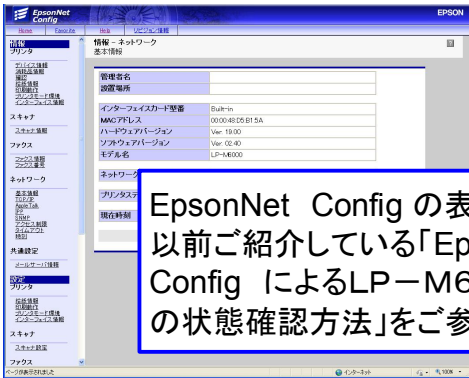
EpsonNet Config

EPSON

Home Favorite Help バージョン情報

情報
プリンタ
デバイス情報
消耗品情報
確認
設定情報
印刷統計
プリンタモード情報
インターフェイス情報
スキャナ
スキャナ情報
ファクス
ファクス情報
ファクス着信
ネットワーク
基本情報
TCP/IP
AppleTalk
MS
SNMP
アクセス制限
タイムアウト
統計
共通設定
メールサーバ情報
設定
プリンタ
給紙情報
印刷統計
プリンタモード情報
インターフェイス情報
スキャナ
スキャナ設定
ファクス

情報 - ネットワーク
基本情報

| 管理者名 | |
|---|---|
| 設置場所 | |

| インターフェイスカード型番 | Built-in |
|---|---|
| MACアドレス | 00:00:48:D5:B1:5A |
| ハードウェアバージョン | Ver. 19.00 |
| ソフトウェアバージョン | Ver. 02.40 |
| モデル名 | LP-M6000 |

ネットワーク
プリンタステ
現在時刻

EpsonNet Config の表
以前ご紹介している「Ep
Config によるLP－M6
の状態確認方法」をご参

ページが表示されました
インターネット
100%